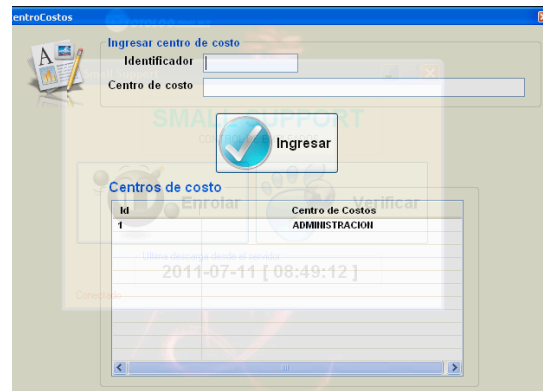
entroCostos

Ingresar centro de costo

Identificador

Centro de costo

SMALL SUPPORT

Ingresar

Centros de costo

Enrolar

Verificar

| Id | Centro de Costos |
|---|---|
| 1 | ADMINISTRACION |

Ultima descarga desde el servidor

2011-07-11 [ 08:49:12 ]

Conectado